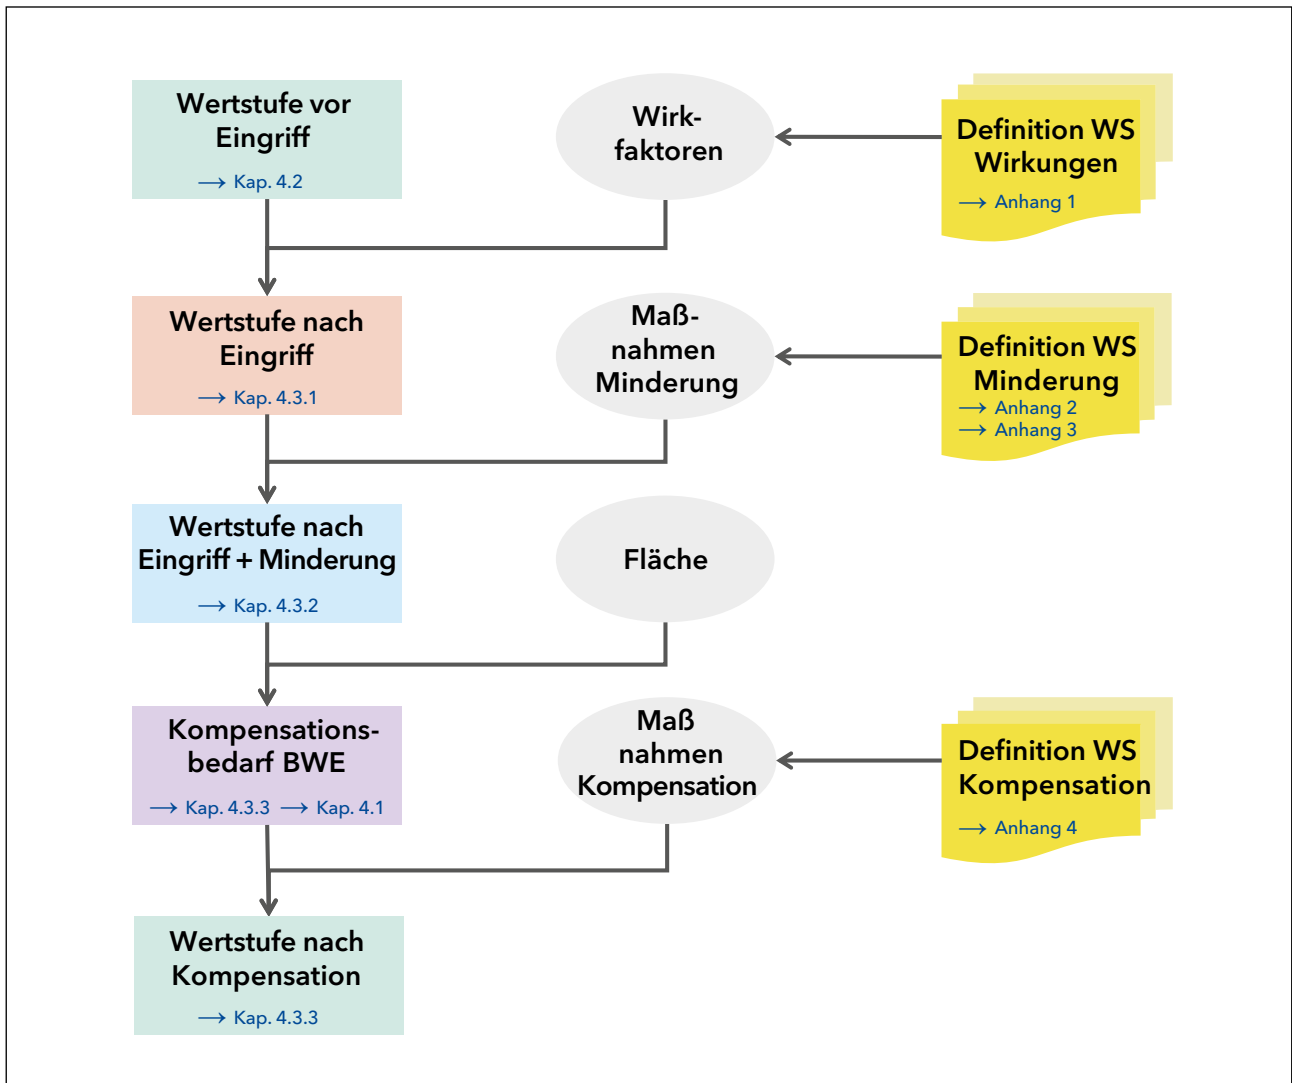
Wertstufe vor Eingriff
⟶ Kap. 4.2

Wirkfaktoren

Definition WS Wirkungen
⟶ Anhang 1

Wertstufe nach Eingriff
⟶ Kap. 4.3.1

Maßnahmen Minderung

Definition WS Minderung
⟶ Anhang 2
⟶ Anhang 3

Wertstufe nach Eingriff + Minderung
⟶ Kap. 4.3.2

Fläche

Kompensationsbedarf BWE
⟶ Kap. 4.3.3 ⟶ Kap. 4.1

Maß nahmen Kompensation

Definition WS Kompensation
⟶ Anhang 4

Wertstufe nach Kompensation
⟶ Kap. 4.3.3